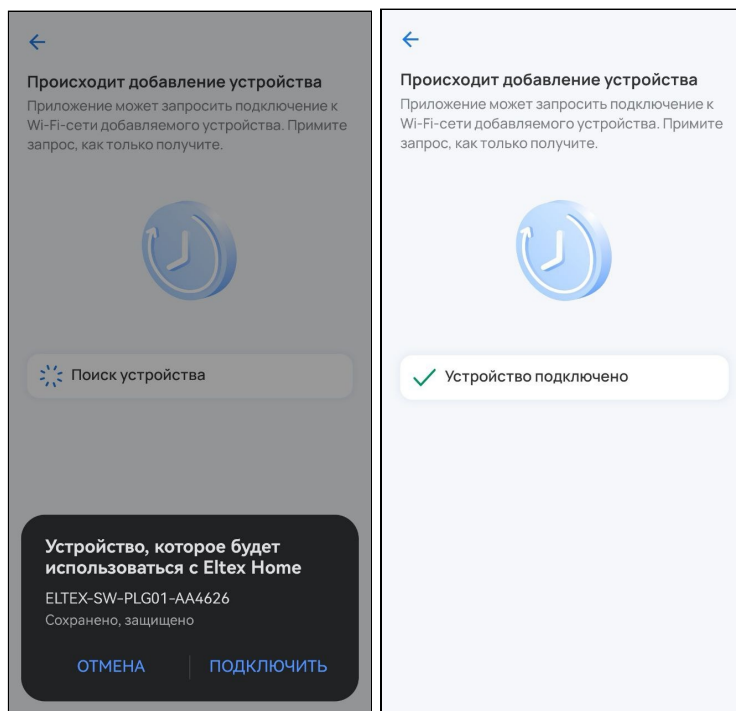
Происходит добавление устройства
Приложение может запросить подключение к Wi-Fi-сети добавляемого устройства. Примите запрос, как только получите.

Поиск устройства

Устройство, которое будет использоваться с Eltex Home
ELTEX-SW-PLG01-AA4626
Сохранено, защищено
ОТМЕНА
ПОДКЛЮЧИТЬ

Происходит добавление устройства
Приложение может запросить подключение к Wi-Fi-сети добавляемого устройства. Примите запрос, как только получите.

Устройство подключено